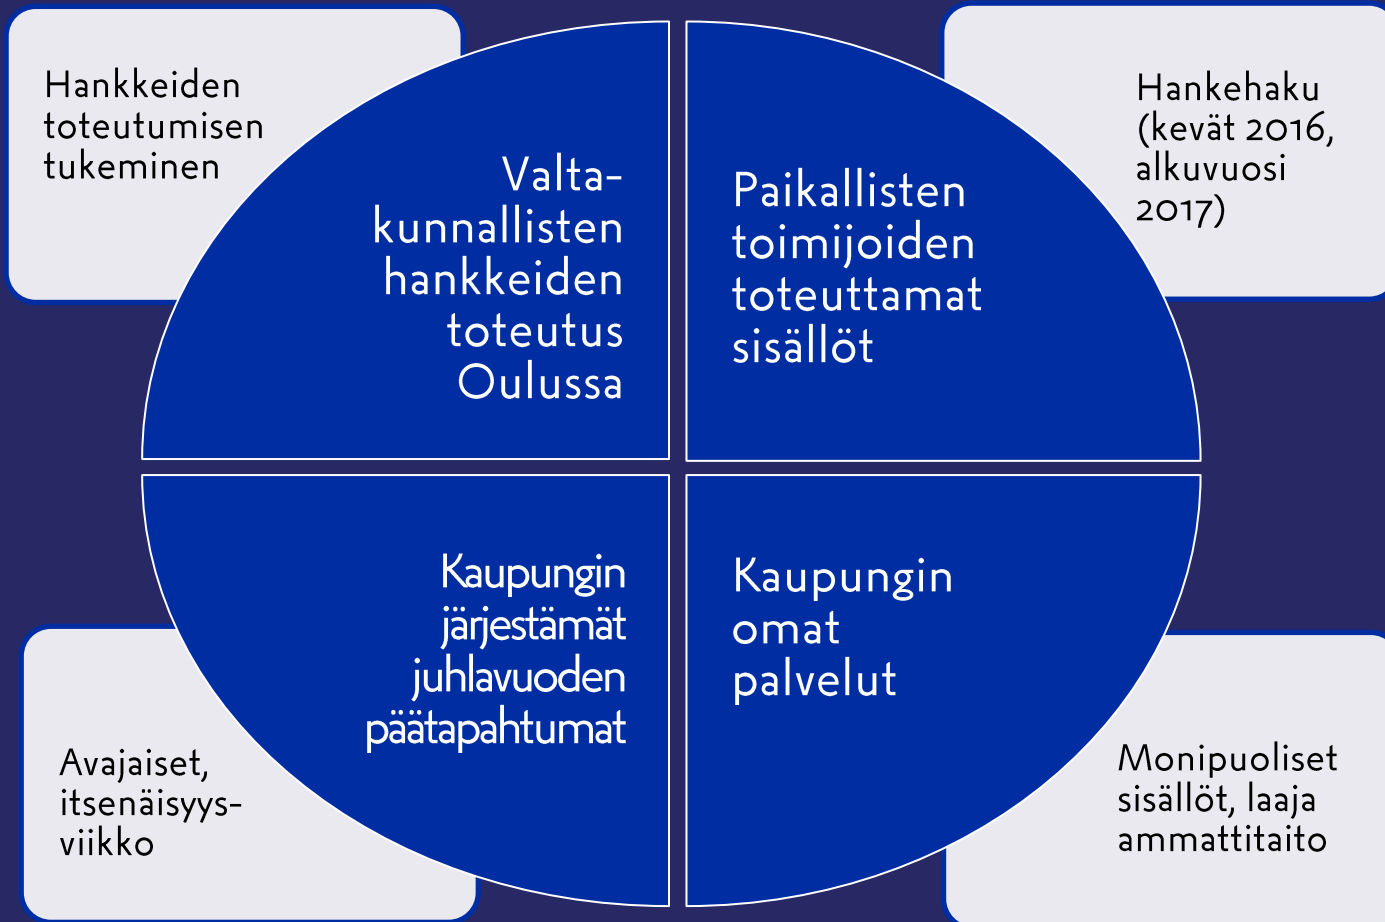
Hankkeiden toteutumisen tukeminen

Valtakunnallisten hankkeiden toteutus Oulussa

Paikallisten toimijoiden toteuttamat sisällöt

Hankehaku (kevät 2016, alkuvuosi 2017)

Kaupungin järjestämät juhlavuoden päätapahtumat

Kaupungin omat palvelut

Avajaiset, itsenäisyysviikko

Monipuoliset sisällöt, laaja ammattitaito